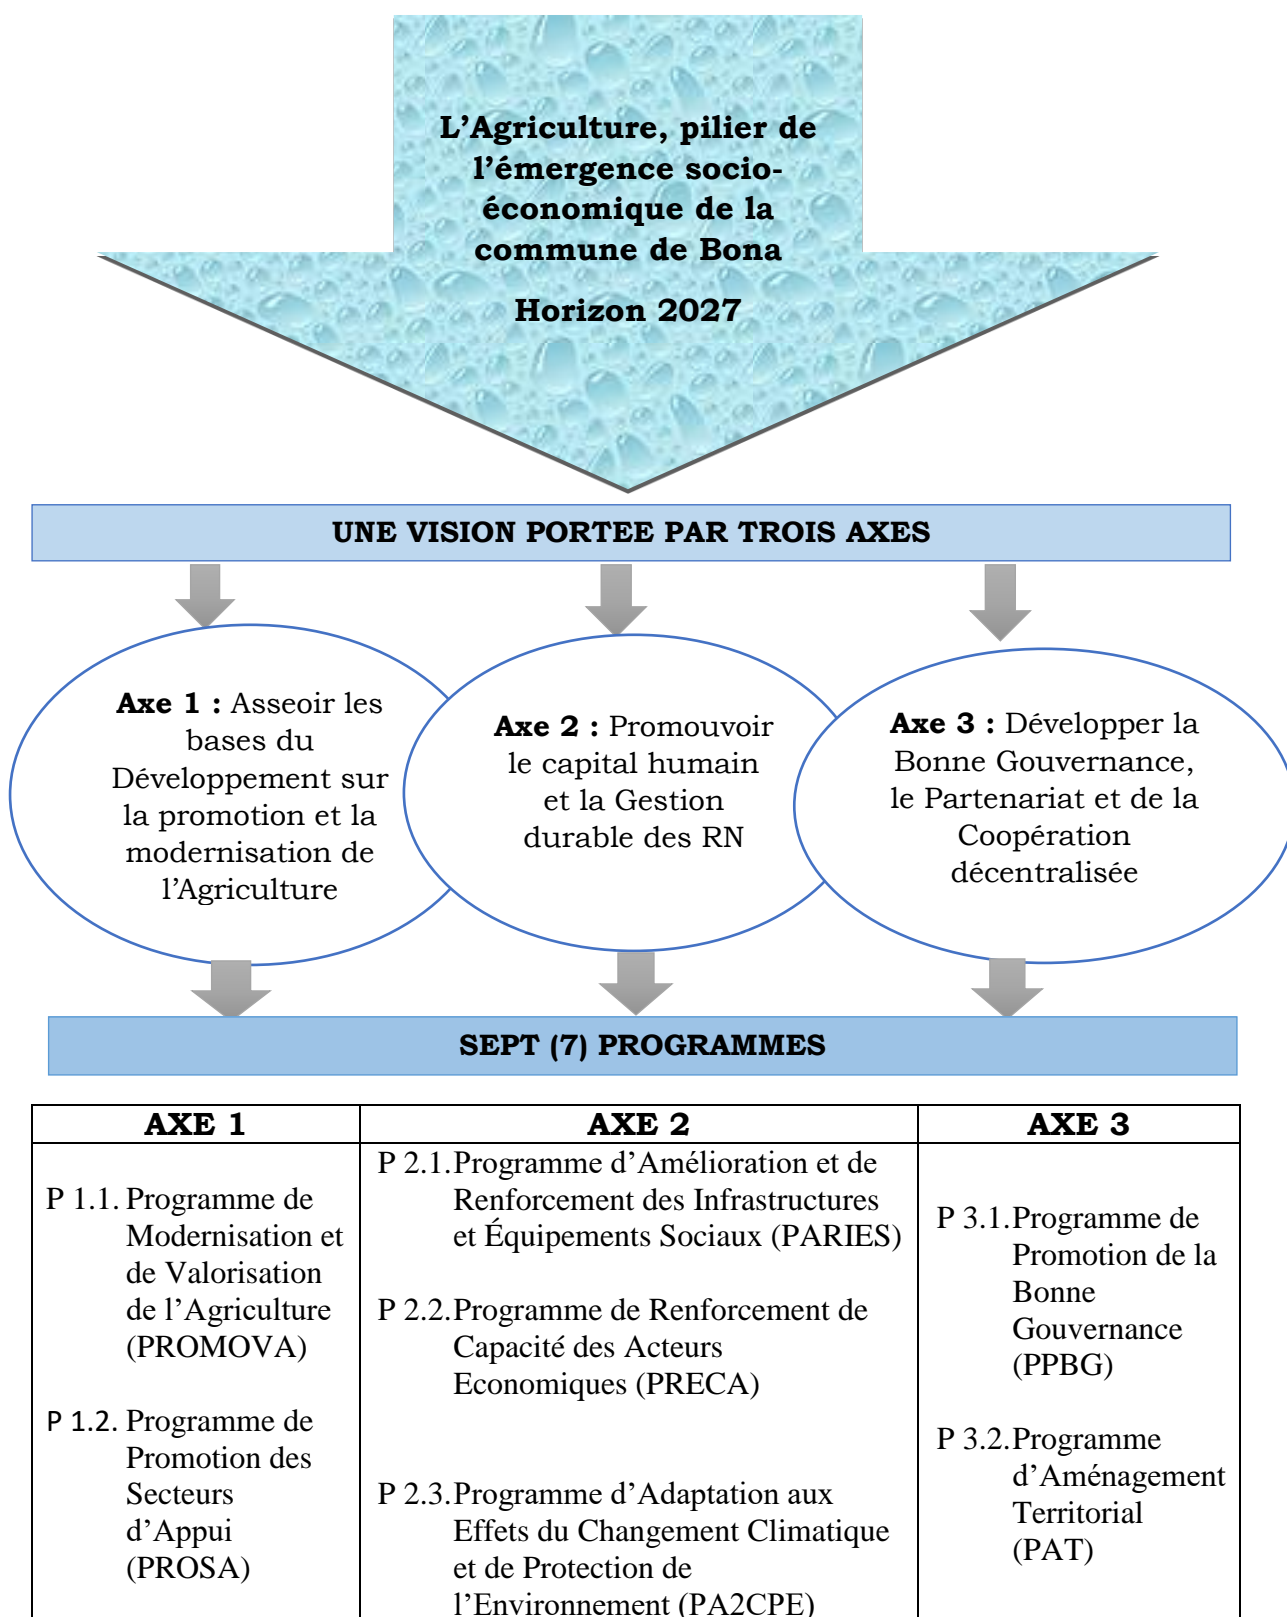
L’Agriculture, pilier de l’émergence socio-économique de la commune de Bona

Horizon 2027

UNE VISION PORTEE PAR TROIS AXES

**Axe 1 :** Asseoir les bases du Développement sur la promotion et la modernisation de l’Agriculture

**Axe 2 :** Promouvoir le capital humain et la Gestion durable des RN

**Axe 3 :** Développer la Bonne Gouvernance, le Partenariat et de la Coopération décentralisée

SEPT (7) PROGRAMMES

| AXE 1 | AXE 2 | AXE 3 |
|---|---|---|
| P 1.1. Programme de Modernisation et de Valorisation de l’Agriculture (PROMOVA)<br><br>P 1.2. Programme de Promotion des Secteurs d’Appui (PROSA) | P 2.1. Programme d’Amélioration et de Renforcement des Infrastructures et Équipements Sociaux (PARIES)<br><br>P 2.2. Programme de Renforcement de Capacité des Acteurs Economiques (PRECA)<br><br>P 2.3. Programme d’Adaptation aux Effets du Changement Climatique et de Protection de l’Environnement (PA2CPE) | P 3.1. Programme de Promotion de la Bonne Gouvernance (PPBG)<br><br>P 3.2. Programme d’Aménagement Territorial (PAT) |